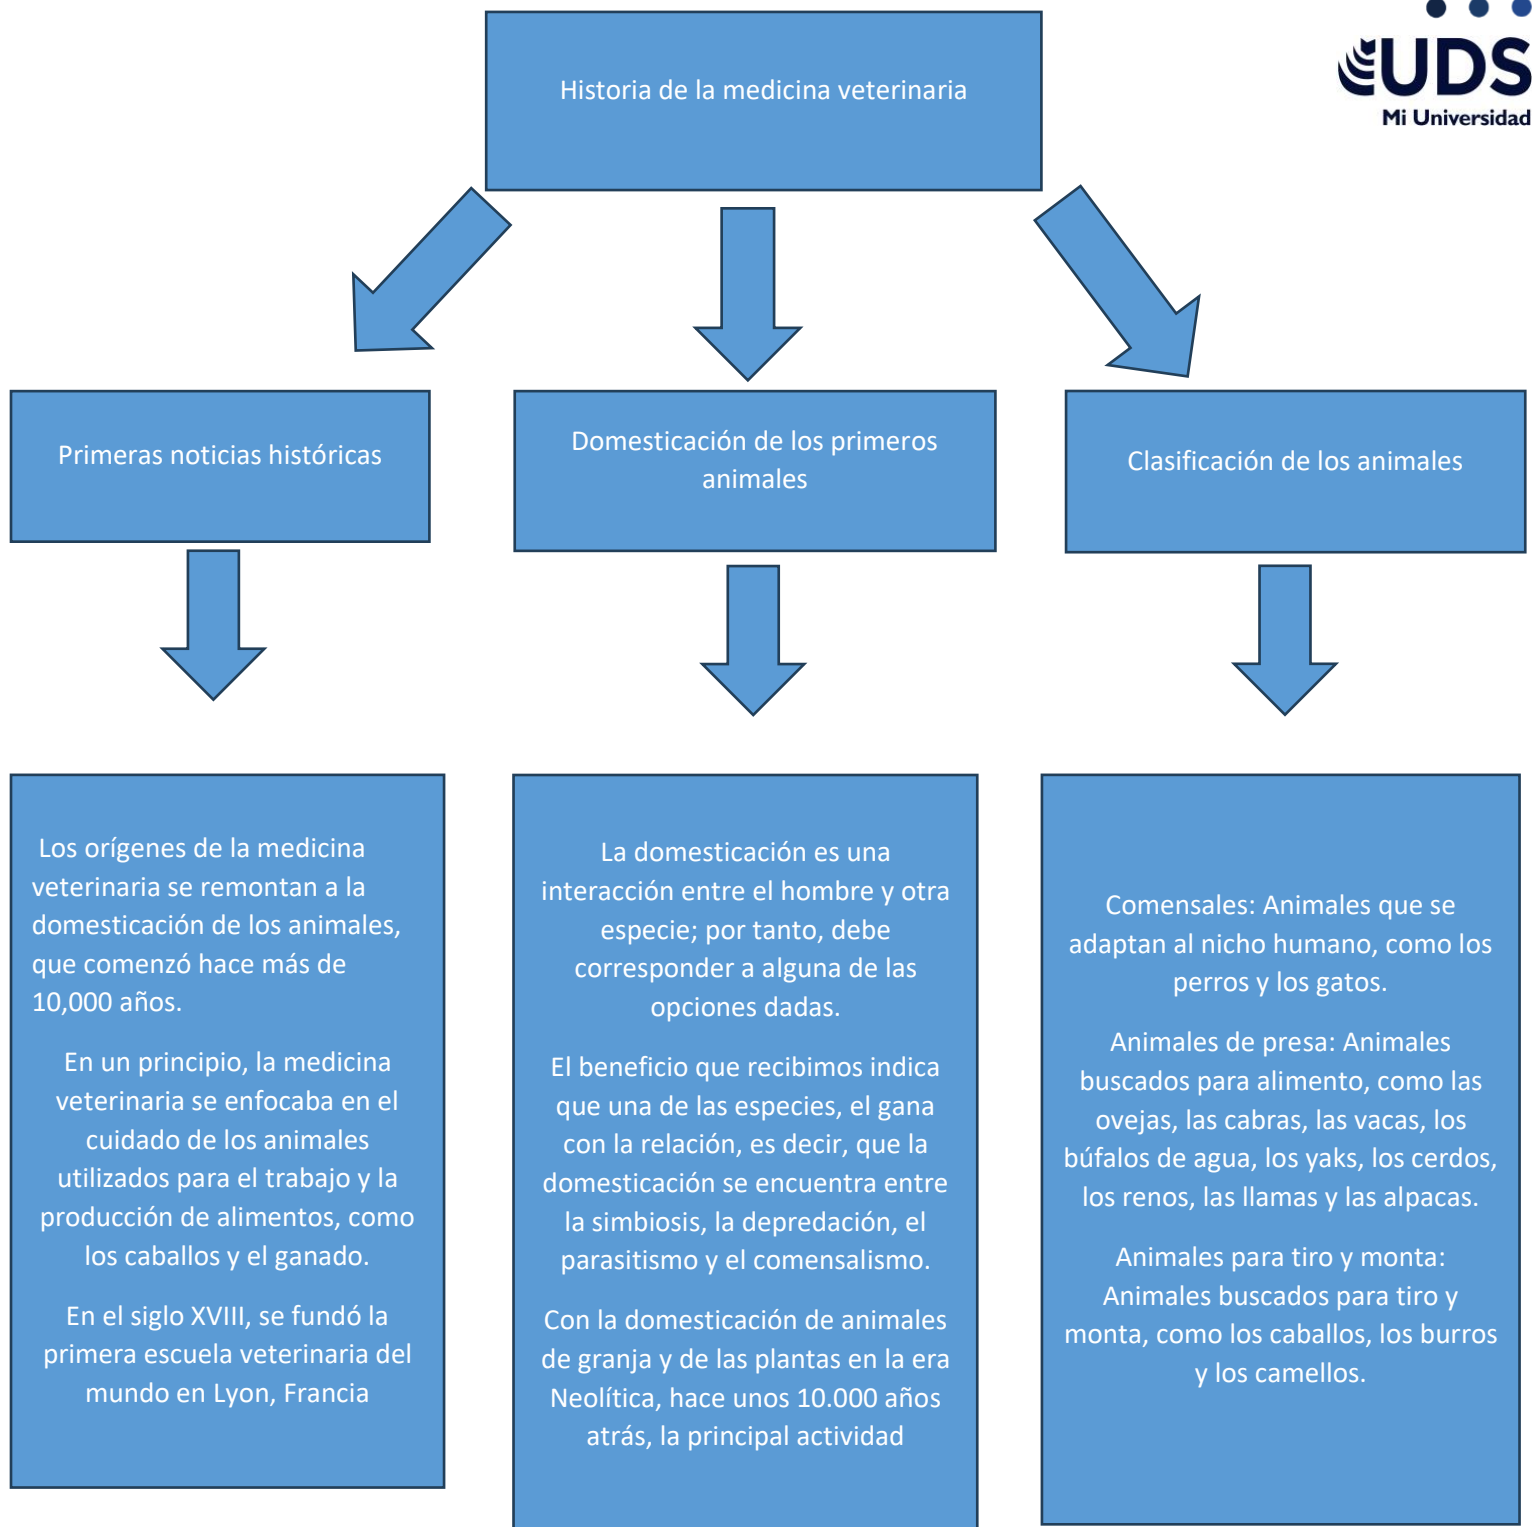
UDS
Mi Universidad

Historia de la medicina veterinaria

Primeras noticias históricas

Domesticación de los primeros animales

Clasificación de los animales

Los orígenes de la medicina veterinaria se remontan a la domesticación de los animales, que comenzó hace más de 10,000 años.

En un principio, la medicina veterinaria se enfocaba en el cuidado de los animales utilizados para el trabajo y la producción de alimentos, como los caballos y el ganado.

En el siglo XVIII, se fundó la primera escuela veterinaria del mundo en Lyon, Francia

La domesticación es una interacción entre el hombre y otra especie; por tanto, debe corresponder a alguna de las opciones dadas.

El beneficio que recibimos indica que una de las especies, el gana con la relación, es decir, que la domesticación se encuentra entre la simbiosis, la depredación, el parasitismo y el comensalismo.

Con la domesticación de animales de granja y de las plantas en la era Neolítica, hace unos 10.000 años atrás, la principal actividad

Comensales: Animales que se adaptan al nicho humano, como los perros y los gatos.

Animales de presa: Animales buscados para alimento, como las ovejas, las cabras, las vacas, los búfalos de agua, los yaks, los cerdos, los renos, las llamas y las alpacas.

Animales para tiro y monta: Animales buscados para tiro y monta, como los caballos, los burros y los camellos.